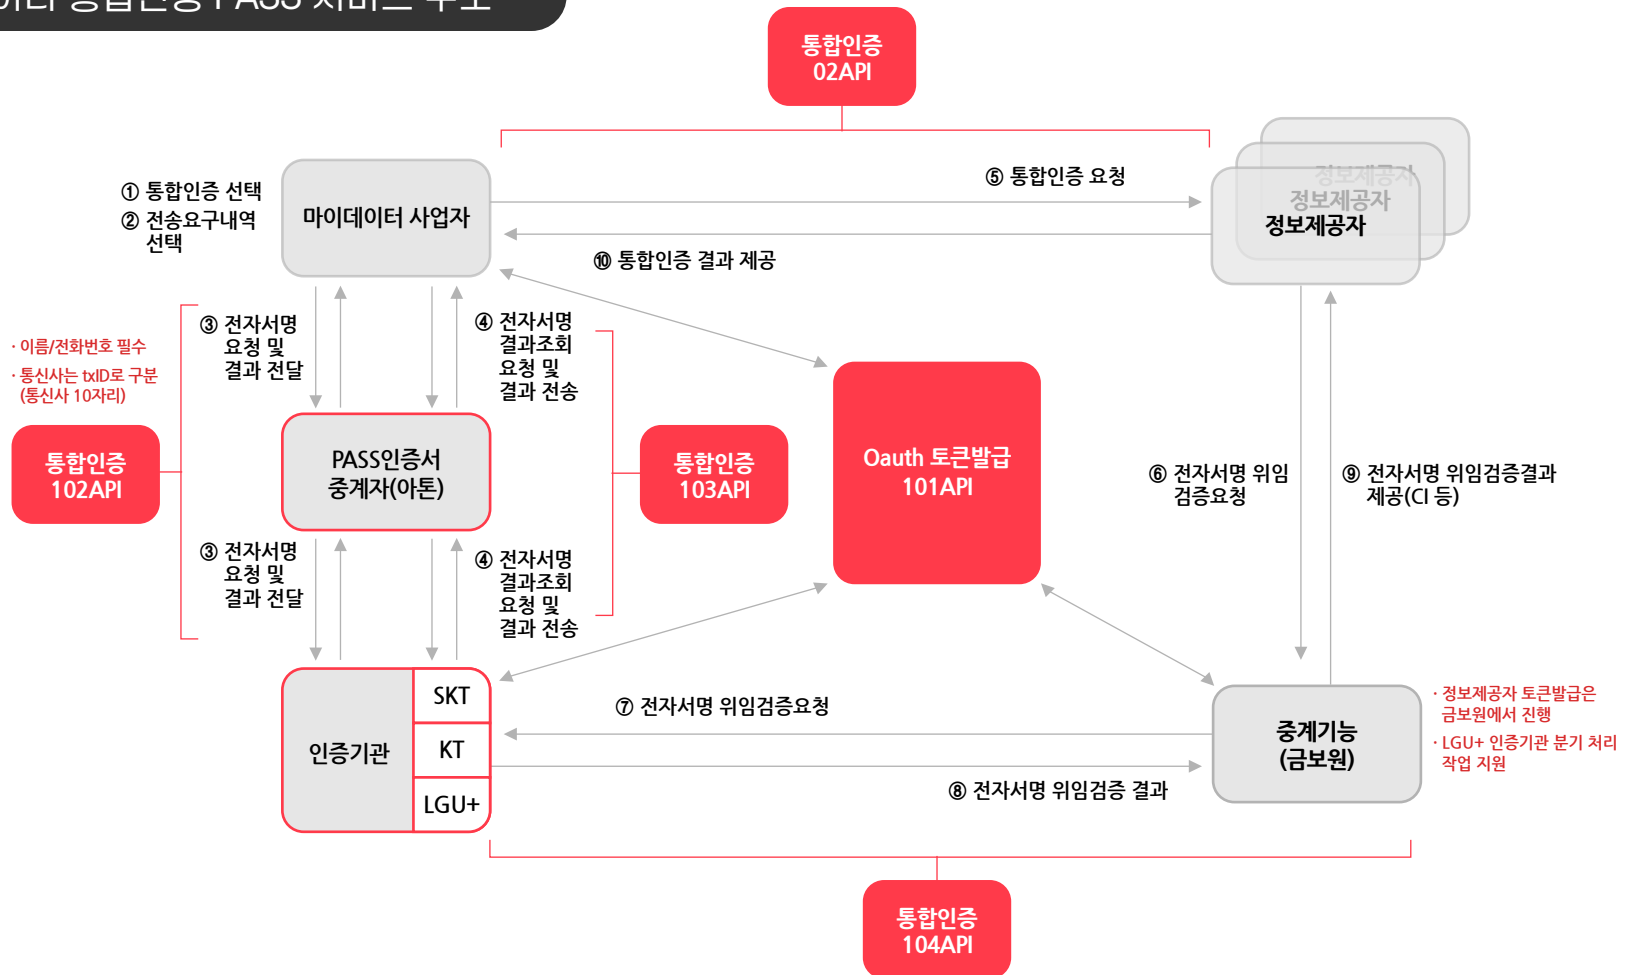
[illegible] 통합인증 PASS 서비스 구조

통합인증
02API

① 통합인증 선택
② 전송요구내역 선택

마이데이터 사업자

⑤ 통합인증 요청

⑩ 통합인증 결과 제공

정보제공자
정보제공자
정보제공자

· 이름/전화번호 필수
· 통신사는 txID로 구분 (통신사 10자리)

통합인증
102API

③ 전자서명 요청 및 결과 전달

④ 전자서명 결과조회 요청 및 결과 전송

PASS인증서
중계자(아톤)

통합인증
103API

Oauth 토큰발급
101API

⑥ 전자서명 위임 검증요청

⑨ 전자서명 위임검증결과 제공(CI 등)

③ 전자서명 요청 및 결과 전달

④ 전자서명 결과조회 요청 및 결과 전송

인증기관

SKT
KT
LGU+

⑦ 전자서명 위임검증요청

⑧ 전자서명 위임검증 결과

중계기능
(금보원)

· 정보제공자 토큰발급은 금보원에서 진행
· LGU+ 인증기관 분기 처리 작업 지원

통합인증
104API